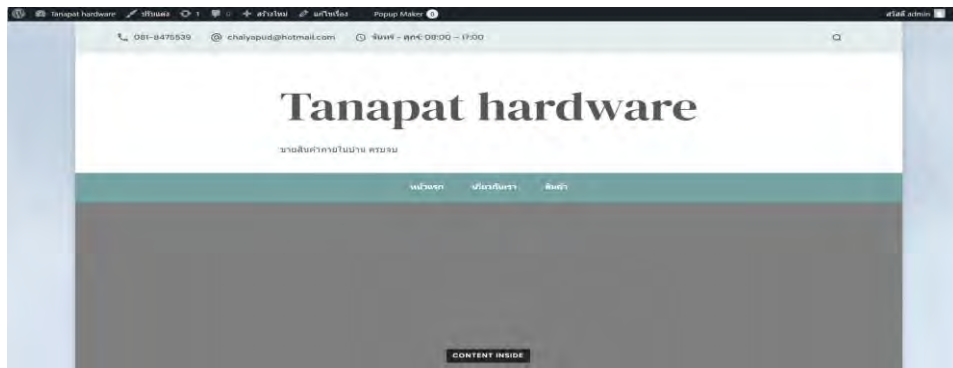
Tanapat hardware ปรับแต่ง 1 0 สร้างใหม่ แก้ไขเรื่อง Popup Maker 0 สวัสดี admin

081-8475539 @ chaiyapud@hotmail.com จันทร์ - ศุกร์ 08:00 – 17:00

Tanapat hardware

ขายสินค้าภายในบ้าน ครบจบ

หน้าแรก เกี่ยวกับเรา สินค้า

CONTENT INSIDE